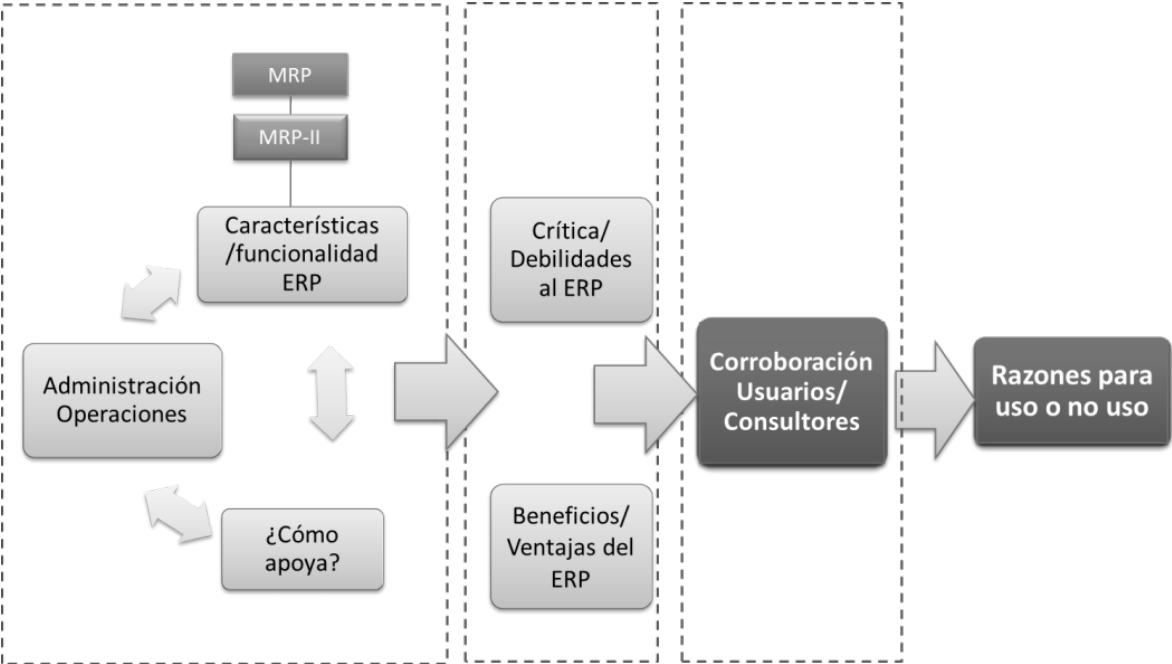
MRP

MRP-II

Características /funcionalidad ERP

Administración Operaciones

¿Cómo apoya?

Crítica/ Debilidades al ERP

Beneficios/ Ventajas del ERP

Corroboración Usuarios/ Consultores

Razones para uso o no uso